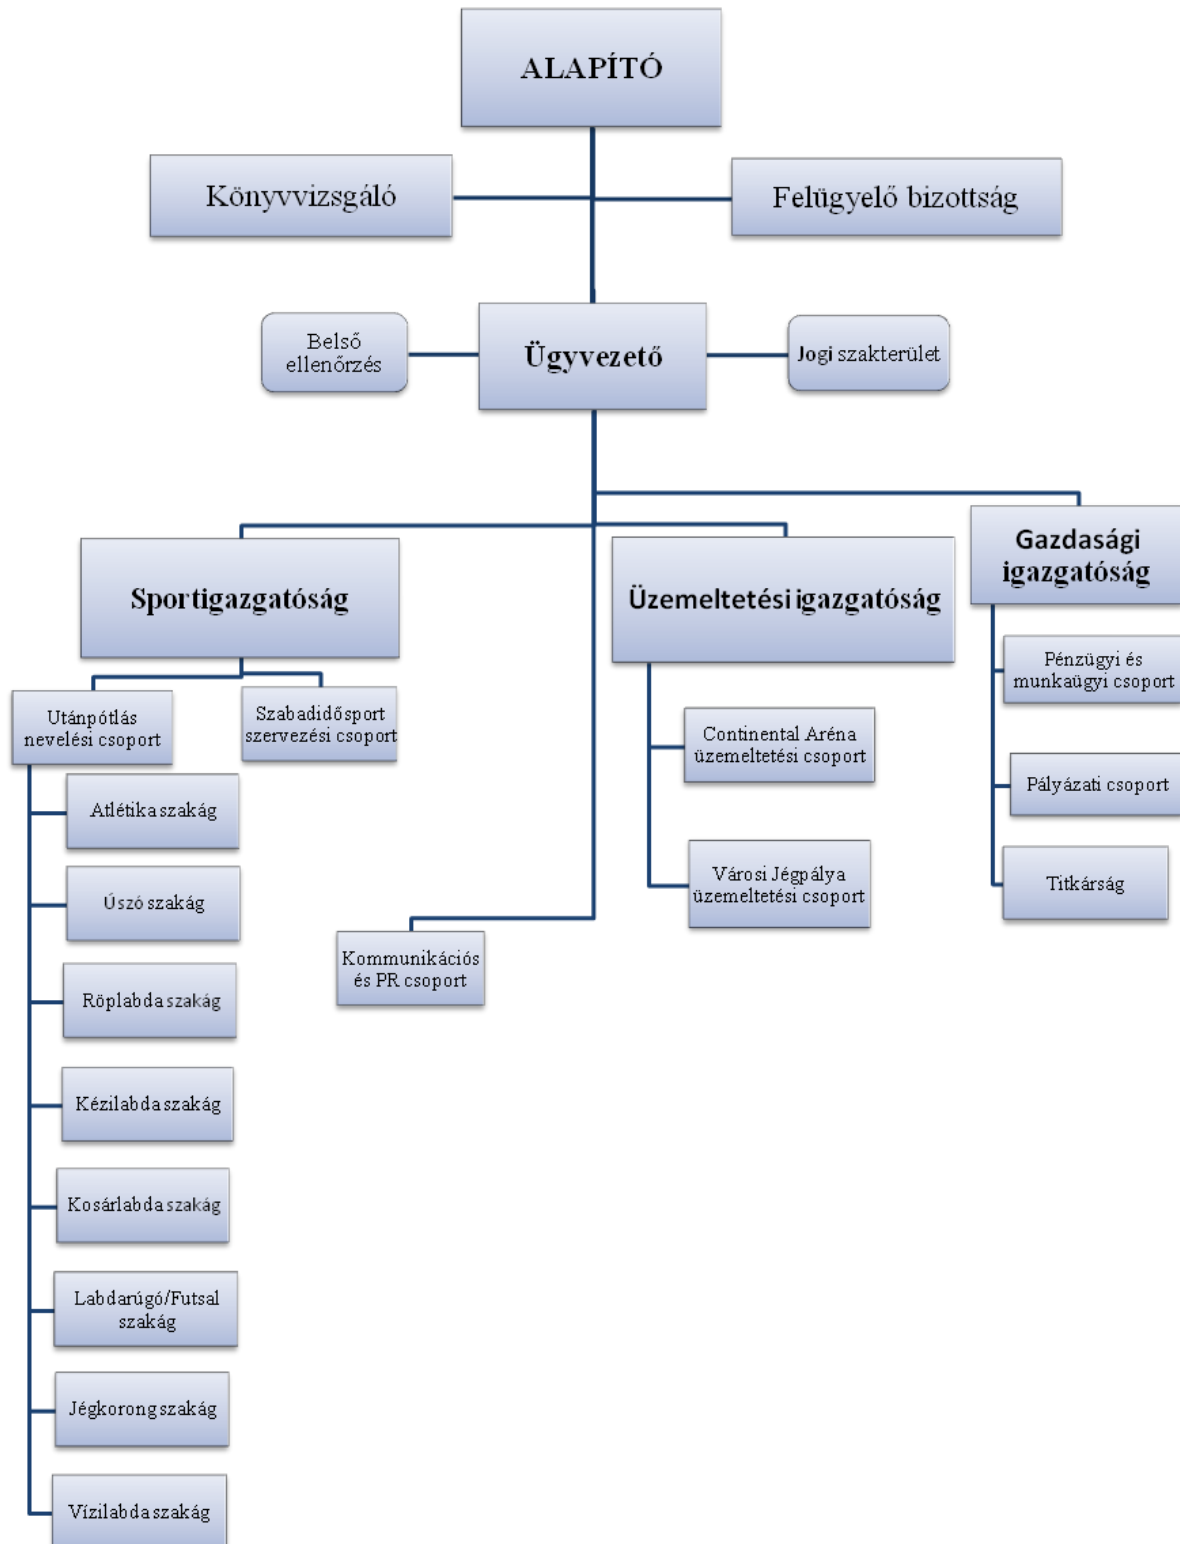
ALAPÍTÓ

Könyvvizsgáló

Felügyelő bizottság

Belső ellenőrzés

Ügyvezető

Jogi szakterület

Sportigazgatóság

Üzemeltetési igazgatóság

Gazdasági igazgatóság

Utánpótlás nevelési csoport

Szabadidősport szervezési csoport

Atlétika szakág

Úszó szakág

Röplabda szakág

Kézilabda szakág

Kosárlabda szakág

Labdarúgó/Futsal szakág

Jégkorong szakág

Vízilabda szakág

Kommunikációs és PR csoport

Continental Aréna üzemeltetési csoport

Városi Jégpálya üzemeltetési csoport

Pénzügyi és munkaügyi csoport

Pályázati csoport

Titkárság